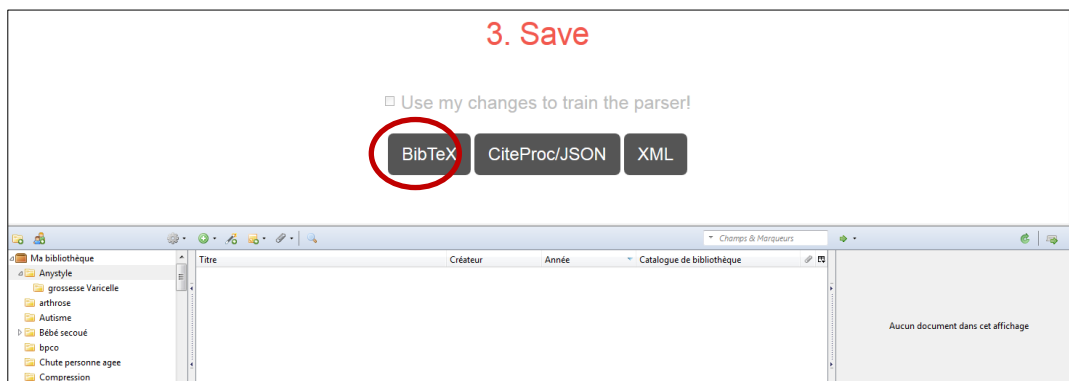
3. Save

Use my changes to train the parser!

BibTeX CiteProc/JSON XML

Champs & Marqueurs

Ma bibliothèque
Anystyle
grossesse Varicelle
arthrose
Autisme
Bébé secoué
bpco
Chute personne agee
Compression

| Titre | Créateur | Année | Catalogue de bibliothèque |
|---|---|---|---|

Aucun document dans cet affichage